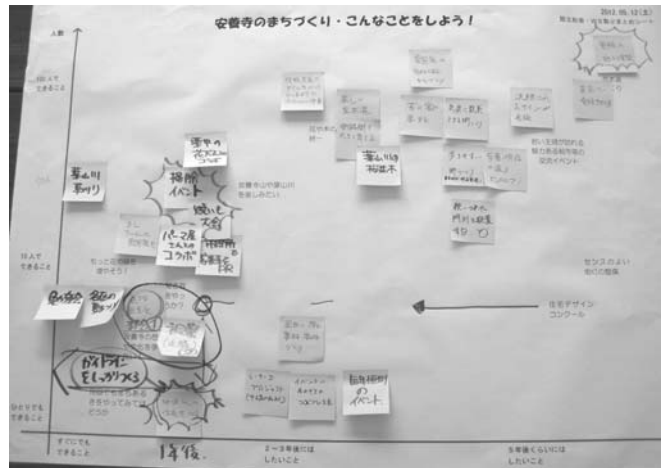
安養寺のまちづくり・こんなことをしよう！

2012.05.12(土)

人数

ひとりでもできること

10人でできること

すぐにでもできること

1年後

2～3年後にはしたいこと

5年後くらいにはしたいこと

芋山川祭り

掃除イベント

懐かしい大会

パーク用さんとのコラボ

高級化高級化PR

薬山川沿い桜並木

住宅デザインコンクール

センスのよい街の整備

ガイドマップをしっかりつくる

芸術の祭典のイベント

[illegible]